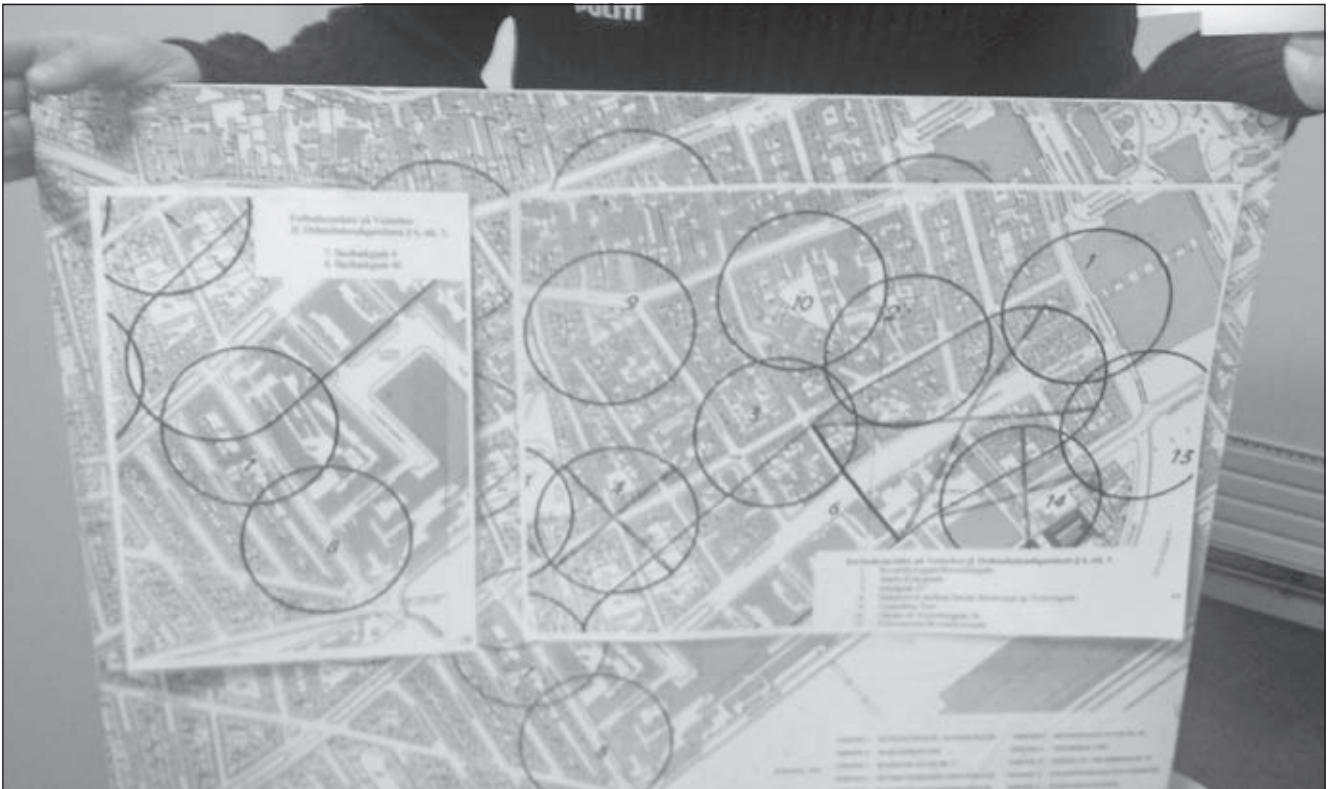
POLITI

Forbudszonen på Vesterbro jf. Ordensbekendtgørelsen § 6, stk. 3.

7. Skelbækgade 4
8. Skelbækgade 46

9

10

2

1

3

6

15

14

7

4

8

Forbudszonen på Vesterbro jf. Ordensbekendtgørelsen § 6, stk. 3.

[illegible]